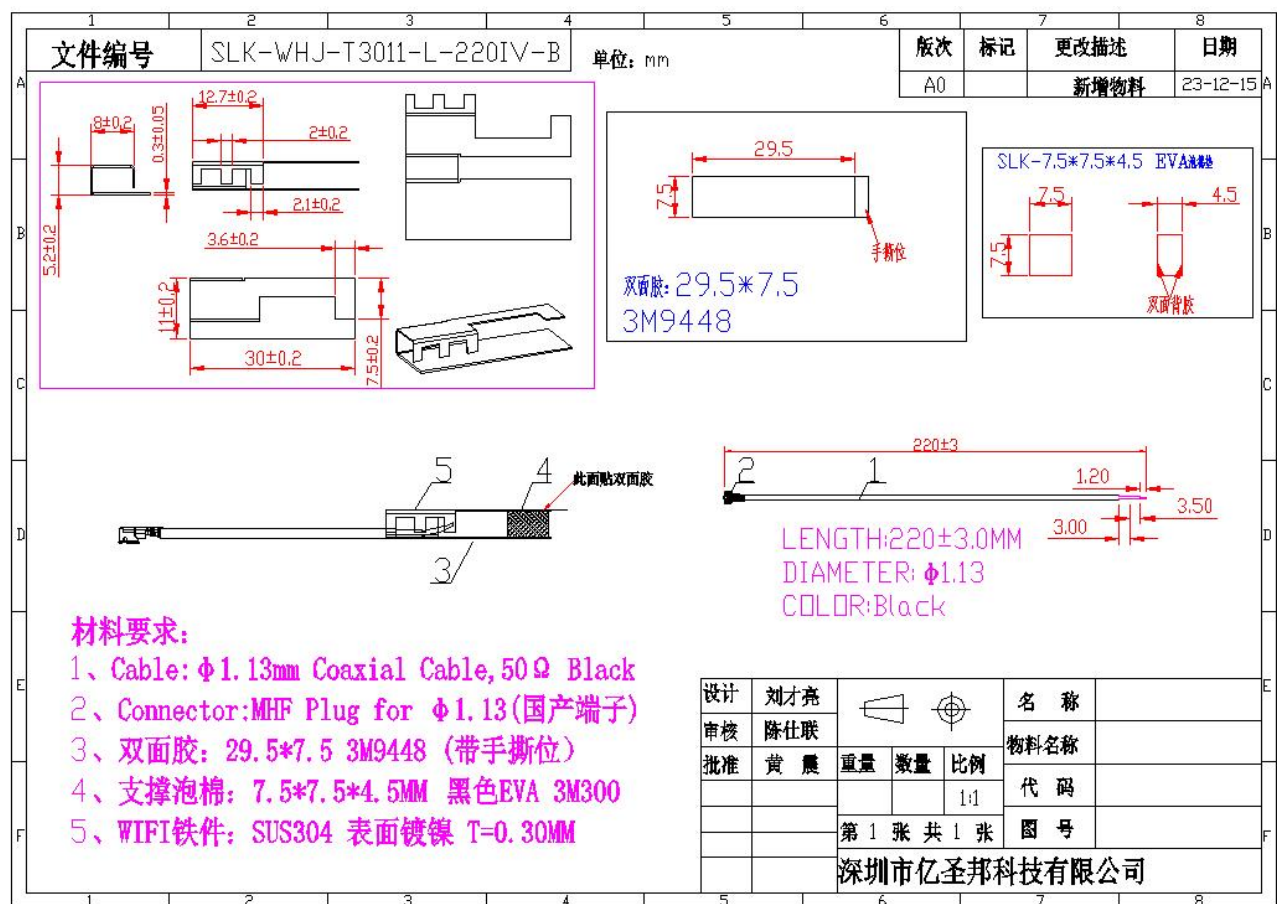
1 2 3 4 5 6 7 8

| 文件编号 | SLK-WHJ-T3011-L-220IV-B | 单位：mm |
|---|---|---|

| 版次 | 标记 | 更改描述 | 日期 |
|---|---|---|---|
| A0 | | 新增物料 | 23-12-15 |

A

12.7±0.2
8±0.2
0.3±0.05
2±0.2
2.1±0.2
5.2±0.2
3.6±0.2
11±0.2
30±0.2
7.5±0.2

B

29.5
7.5
手撕位
双面胶：29.5*7.5
3M9448

SLK-7.5*7.5*4.5 EVA泡棉
7.5
4.5
7.5
双面背胶

C

5
4
此面贴双面胶
3

220±3
2
1
1.20
3.50
3.00
LENGTH:220±3.0MM
DIAMETER: $\phi$1.13
COLOR:Black

D

材料要求：
1、Cable: $\Phi$1.13mm Coaxial Cable,50$\Omega$ Black
2、Connector:MHF Plug for $\Phi$1.13(国产端子)
3、双面胶：29.5*7.5 3M9448（带手撕位）
4、支撑泡棉：7.5*7.5*4.5MM 黑色EVA 3M300
5、WIFI铁件：SUS304 表面镀镍 T=0.30MM

E

| 设计 | 刘才亮 | | | | 名 称 | |
|---|---|---|---|---|---|---|
| 审核 | 陈仕联 | | | | 物料名称 | |
| 批准 | 黄 晨 | 重量 | 数量 | 比例 | | |
| | | | | 1:1 | 代 码 | |
| | | 第 1 张 共 1 张 | | | 图 号 | |
| | | 深圳市亿圣邦科技有限公司 | | | | |

F

1 2 3 4 5 6 7 8